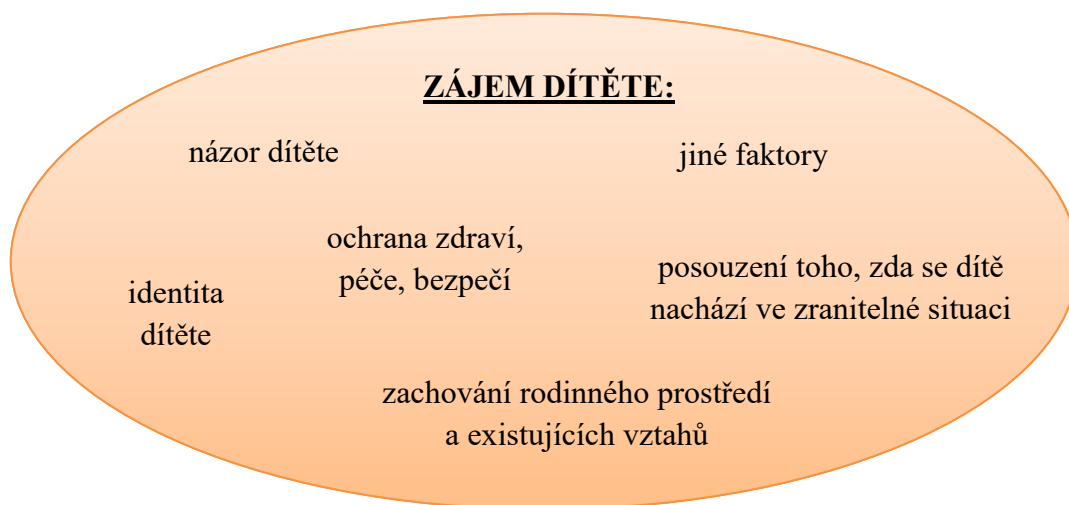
ZÁJEM DÍTĚTE:

názor dítěte

jiné faktory

ochrana zdraví, péče, bezpečí

identita dítěte

posouzení toho, zda se dítě nachází ve zranitelné situaci

zachování rodinného prostředí a existujících vztahů